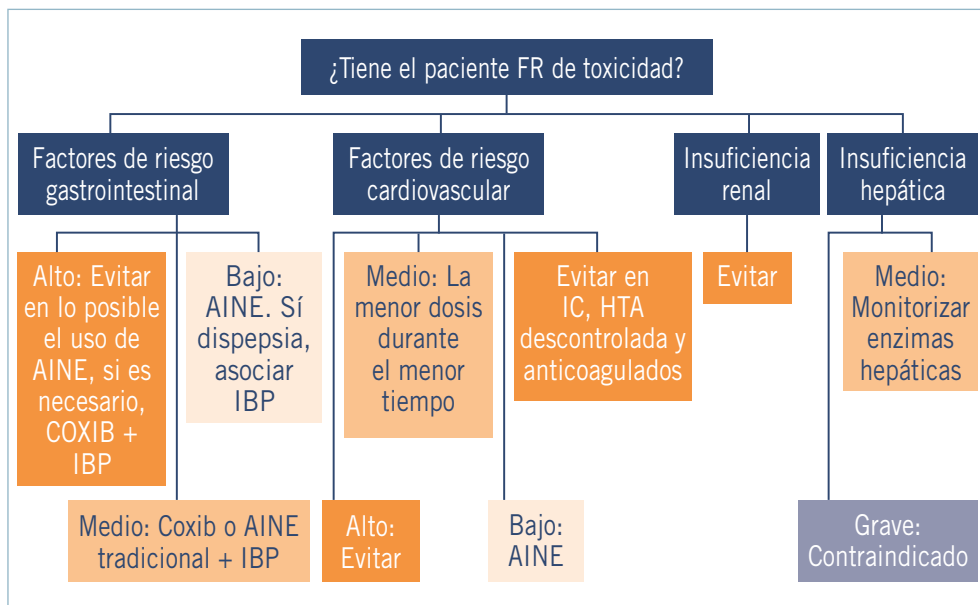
¿Tiene el paciente FR de toxicidad?

Factores de riesgo gastrointestinal

Alto: Evitar en lo posible el uso de AINE, si es necesario, COXIB + IBP

Bajo: AINE. Sí dispepsia, asociar IBP

Medio: Coxib o AINE tradicional + IBP

Factores de riesgo cardiovascular

Medio: La menor dosis durante el menor tiempo

Evitar en IC, HTA descontrolada y anticoagulados

Alto: Evitar

Bajo: AINE

Insuficiencia renal

Evitar

Insuficiencia hepática

Medio: Monitorizar enzimas hepáticas

Grave: Contraindicado